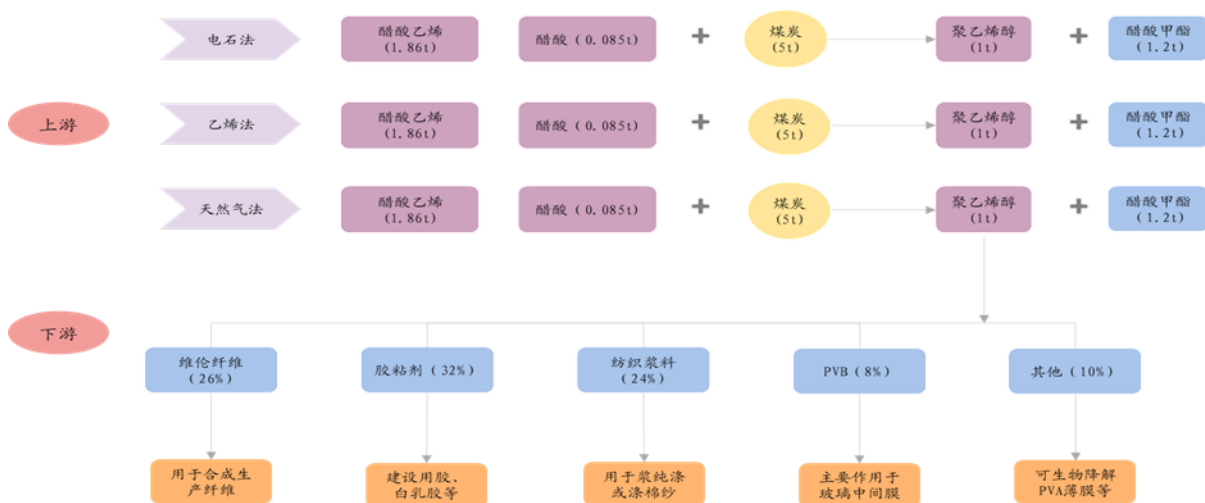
上游

电石法
醋酸乙烯 (1.86t)
醋酸 (0.085t)
+
煤炭 (5t)
聚乙烯醇 (1t)
+
醋酸甲酯 (1.2t)

乙烯法
醋酸乙烯 (1.86t)
醋酸 (0.085t)
+
煤炭 (5t)
聚乙烯醇 (1t)
+
醋酸甲酯 (1.2t)

天然气法
醋酸乙烯 (1.86t)
醋酸 (0.085t)
+
煤炭 (5t)
聚乙烯醇 (1t)
+
醋酸甲酯 (1.2t)

下游

维伦纤维 (26%)
胶粘剂 (32%)
纺织浆料 (24%)
PVB (8%)
其他 (10%)

用于合成生产纤维
建设用胶、白乳胶等
用于浆纯涤或涤棉纱
主要作用于玻璃中间膜
可生物降解PVA薄膜等